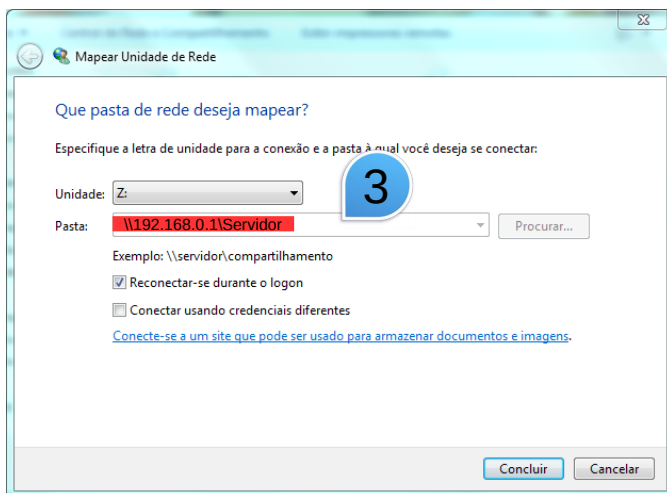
Mapear Unidade de Rede

Que pasta de rede deseja mapear?

Especifique a letra de unidade para a conexão e a pasta à qual você deseja se conectar:

3

Unidade: Z:

Pasta: \\192.168.0.1\Servidor

Procurar...

Exemplo: \\servidor\compartilhamento

Reconectar-se durante o logon

Conectar usando credenciais diferentes

Conecte-se a um site que pode ser usado para armazenar documentos e imagens.

Concluir

Cancelar